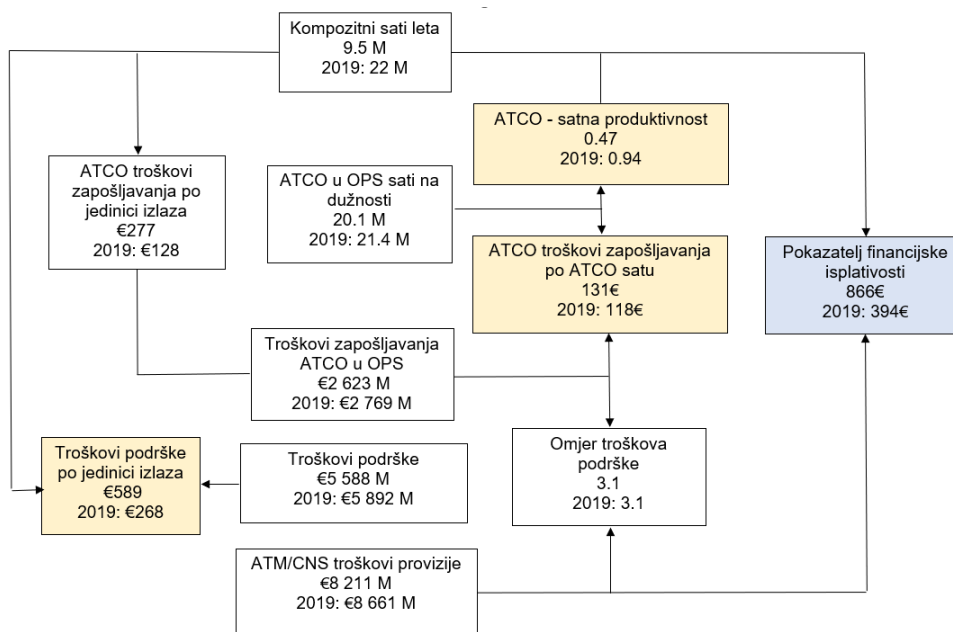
Kompozitni sati leta
9.5 M
2019: 22 M

ATCO - satna produktivnost
0.47
2019: 0.94

ATCO troškovi zapošljavanja po jedinici izlaza
€277
2019: €128

ATCO u OPS sati na dužnosti
20.1 M
2019: 21.4 M

ATCO troškovi zapošljavanja po ATCO satu
131€
2019: 118€

Pokazatelj financijske isplativosti
866€
2019: 394€

Troškovi zapošljavanja ATCO u OPS
€2 623 M
2019: €2 769 M

Troškovi podrške po jedinici izlaza
€589
2019: €268

Troškovi podrške
€5 588 M
2019: €5 892 M

Omjer troškova podrške
3.1
2019: 3.1

ATM/CNS troškovi provizije
€8 211 M
2019: €8 661 M